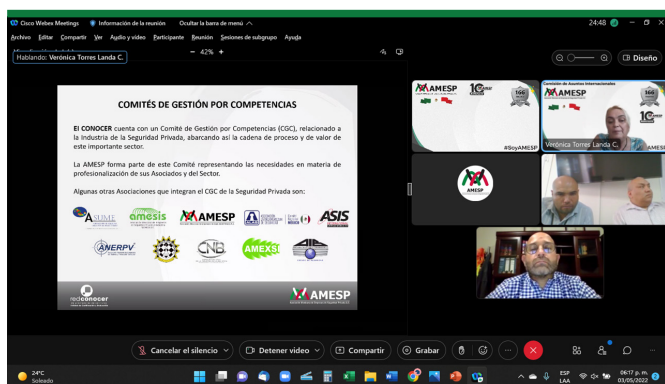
Cisco Webex Meetings   Información de la reunión   Ocultar la barra de menú

24:48

Archivo  Editar  Compartir  Ver  Audio y vídeo  Participante  Reunión  Sesiones de subgrupo  Ayuda

Hablando: Verónica Torres Landa C.

42%

Diseño

COMITÉS DE GESTIÓN POR COMPETENCIAS

El CONOCER cuenta con un Comité de Gestión por Competencias (CGC), relacionado a la Industria de la Seguridad Privada, abarcando así la cadena de proceso y de valor de este importante sector.

La AMESP forma parte de este Comité representando las necesidades en materia de profesionalización de sus Asociados y del Sector.

Algunas otras Asociaciones que integran el CGC de la Seguridad Privada son:

AMESP

ASIS

ANERPV

CNB

AMEXSI

red conocer

AMESP

AMESP

#SoyAMESP

Comisión de Asuntos Internacionales

AMESP

Verónica Torres Landa C.

AMESP

Cancelar el silencio

Detener video

Compartir

Grabar

24°C
Soleado

ESP
LAA

06:17 p. m.
03/05/2022